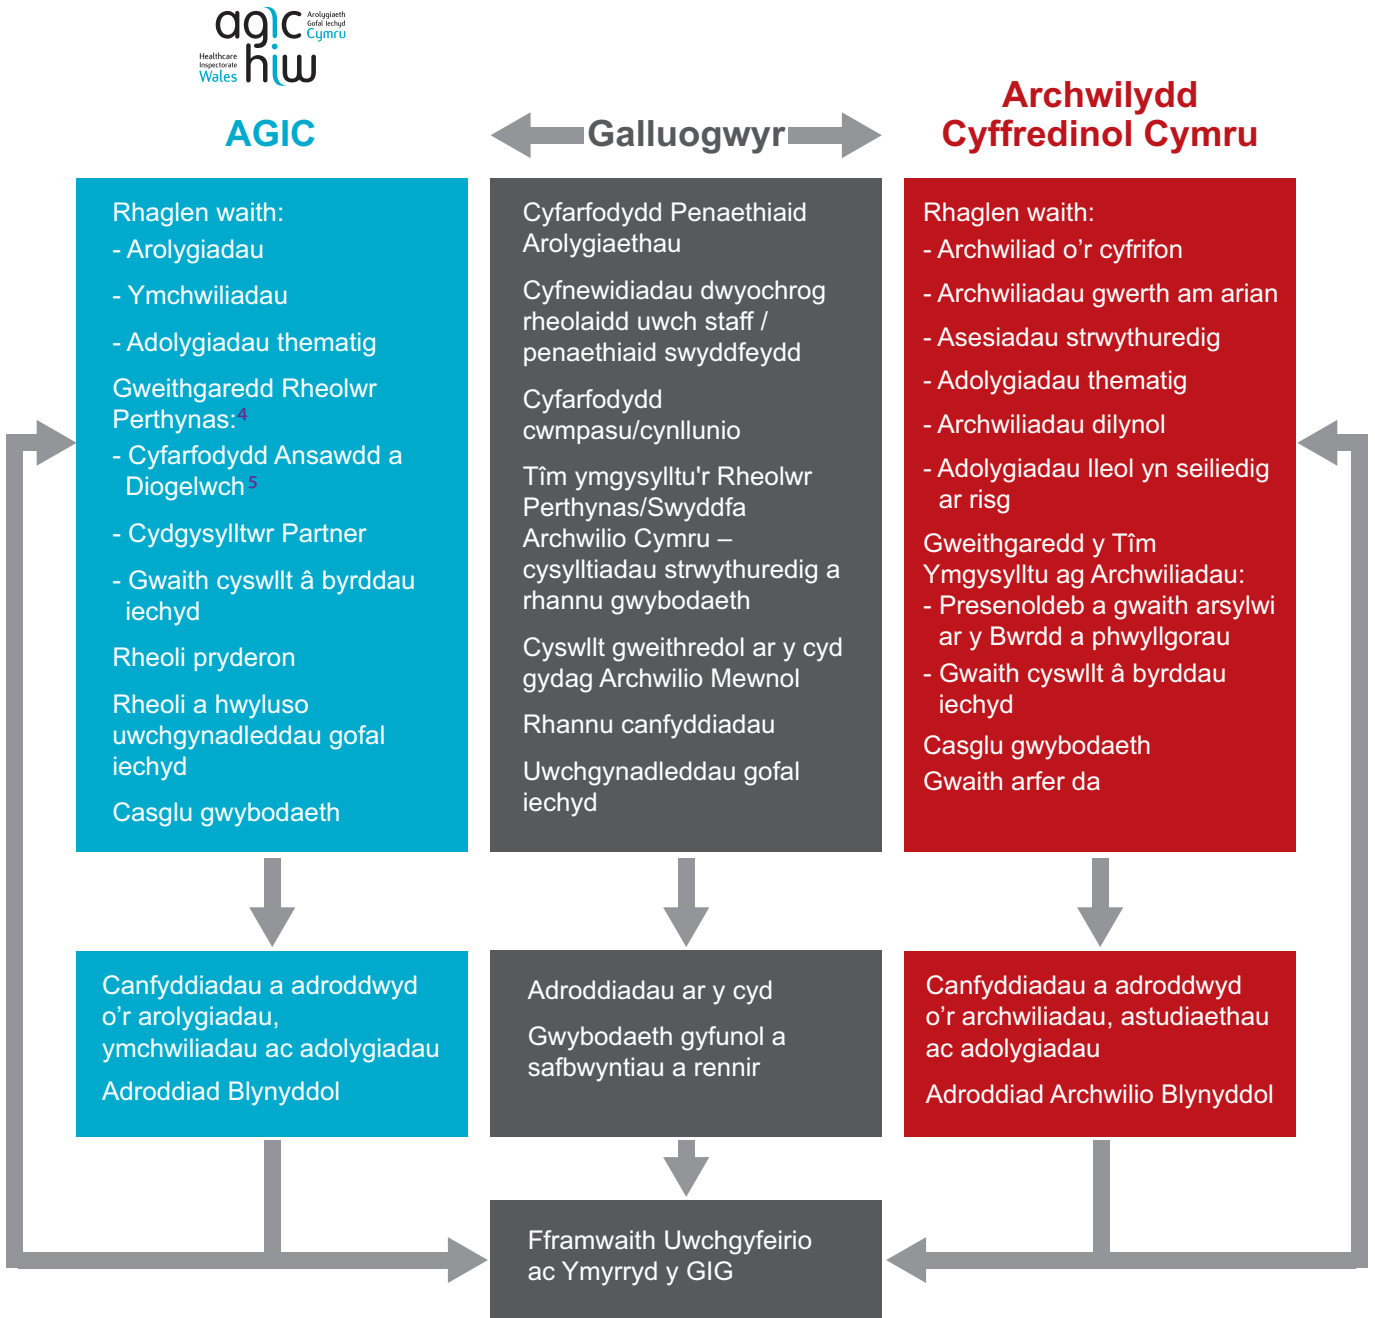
agic Arolygiaeth Gofal Iechyd Cymru

Healthcare Inspectorate Wales hiw

AGIC

Galluogwyr

Archwilydd Cyffredinol Cymru

Rhaglen waith:
- Arolygiadau
- Ymchwiliadau
- Adolygiadau thematig

Gweithgaredd Rheolwr Perthynas:$^4$
- Cyfarfodydd Ansawdd a Diogelwch$^5$
- Cydgysylltwr Partner
- Gwaith cyswllt â byrddau iechyd

Rheoli pryderon

Rheoli a hwyluso uwchgynadleddau gofal iechyd

Casglu gwybodaeth

Cyfarfodydd Penaethiaid Arolygiaethau

Cyfnewidiadau dwyochrog rheolaidd uwch staff / penaethiaid swyddfeydd

Cyfarfodydd cwmpasu/cynllunio

Tîm ymgysylltu'r Rheolwr Perthynas/Swyddfa Archwilio Cymru – cysylltiadau strwythuredig a rhannu gwybodaeth

Cyswllt gweithredol ar y cyd gydag Archwilio Mewnol

Rhannu canfyddiadau

Uwchgynadleddau gofal iechyd

Rhaglen waith:
- Archwiliad o’r cyfrifon
- Archwiliadau gwerth am arian
- Asesiadau strwythuredig
- Adolygiadau thematig
- Archwiliadau dilynol
- Adolygiadau lleol yn seiliedig ar risg

Gweithgaredd y Tîm Ymgysylltu ag Archwiliadau:
- Presenoldeb a gwaith arsylwi ar y Bwrdd a phwyllgorau
- Gwaith cyswllt â byrddau iechyd

Casglu gwybodaeth
Gwaith arfer da

Canfyddiadau a adroddwyd o’r arolygiadau, ymchwiliadau ac adolygiadau

Adroddiad Blynyddol

Adroddiadau ar y cyd

Gwybodaeth gyfunol a safbwyntiau a rennir

Canfyddiadau a adroddwyd o’r archwiliadau, astudiaethau ac adolygiadau

Adroddiad Archwilio Blynyddol

Fframwaith Uwchgyfeirio ac Ymyrryd y GIG